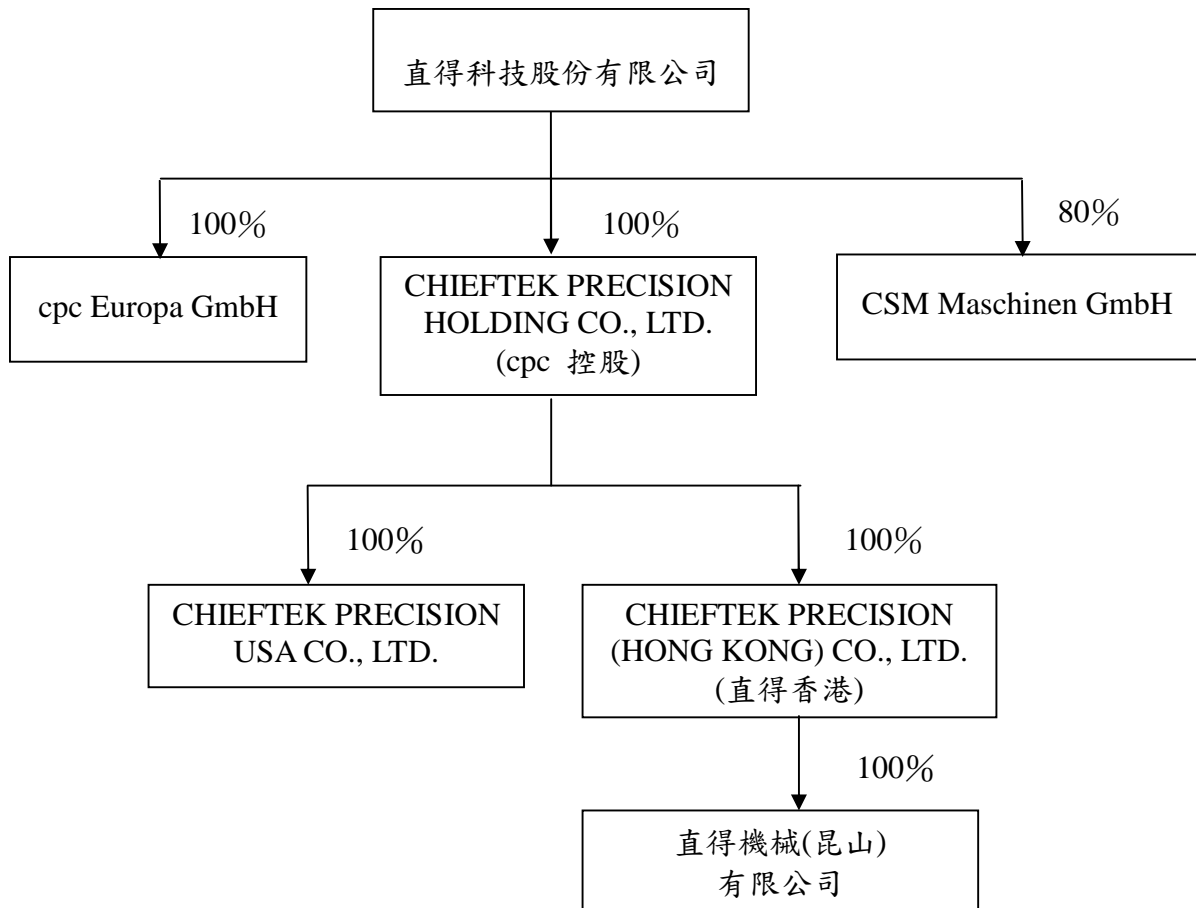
直得科技股份有限公司

100%

100%

80%

cpc Europa GmbH

CHIEFTEK PRECISION HOLDING CO., LTD. (cpc 控股)

CSM Maschinen GmbH

100%

100%

CHIEFTEK PRECISION USA CO., LTD.

CHIEFTEK PRECISION (HONG KONG) CO., LTD. (直得香港)

100%

直得機械(昆山) 有限公司